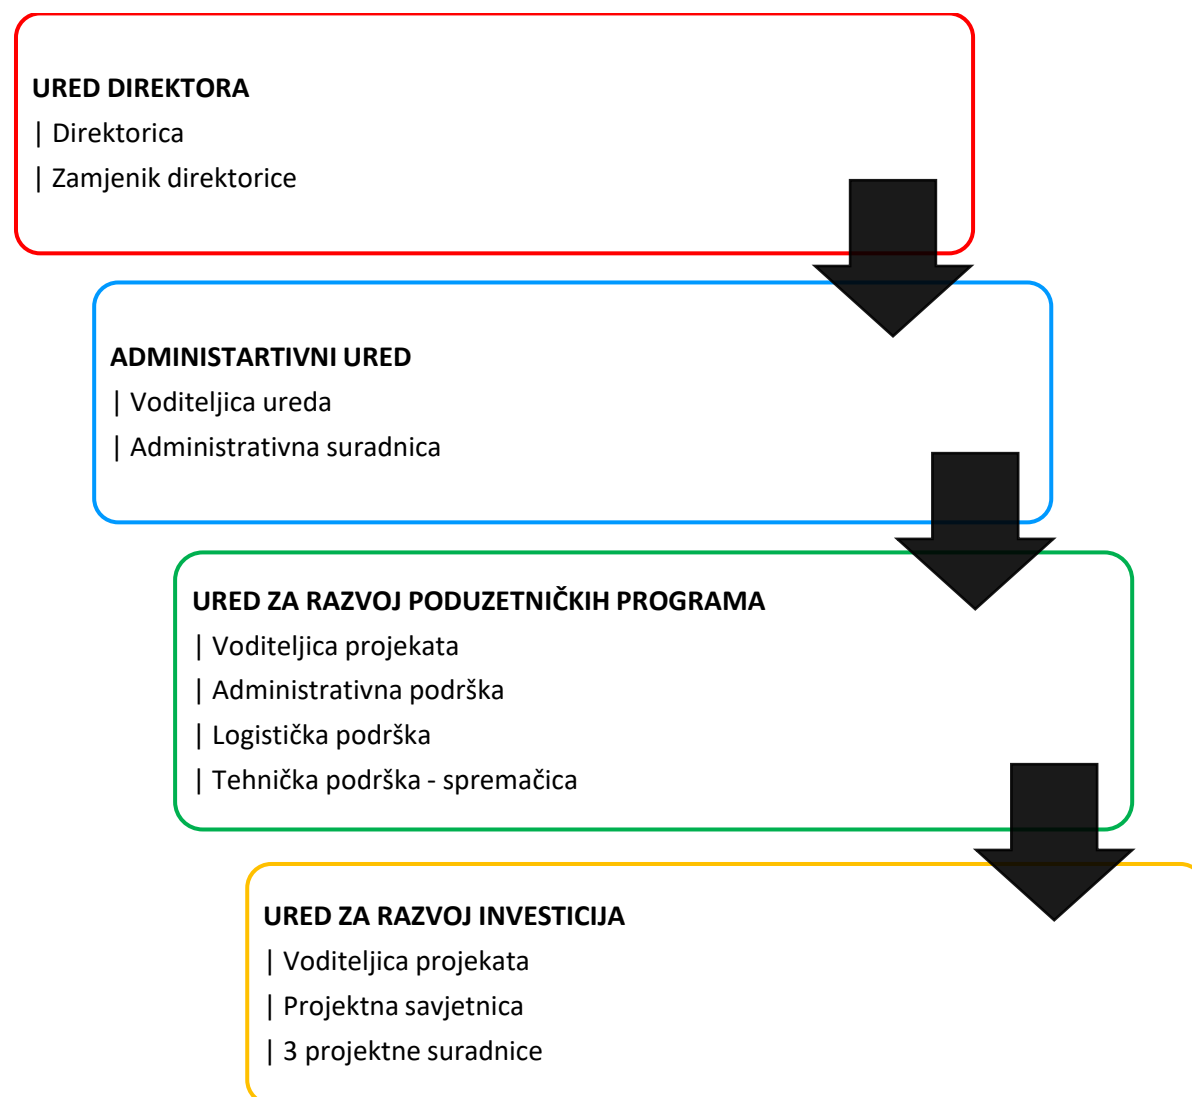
URED DIREKTORA
| Direktorica
| Zamjenik direktorice

ADMINISTARTIVNI URED
| Voditeljica ureda
| Administrativna suradnica

URED ZA RAZVOJ PODUZETNIČKIH PROGRAMA
| Voditeljica projekata
| Administrativna podrška
| Logistička podrška
| Tehnička podrška - spremačica

URED ZA RAZVOJ INVESTICIJA
| Voditeljica projekata
| Projektna savjetnica
| 3 projektne suradnice